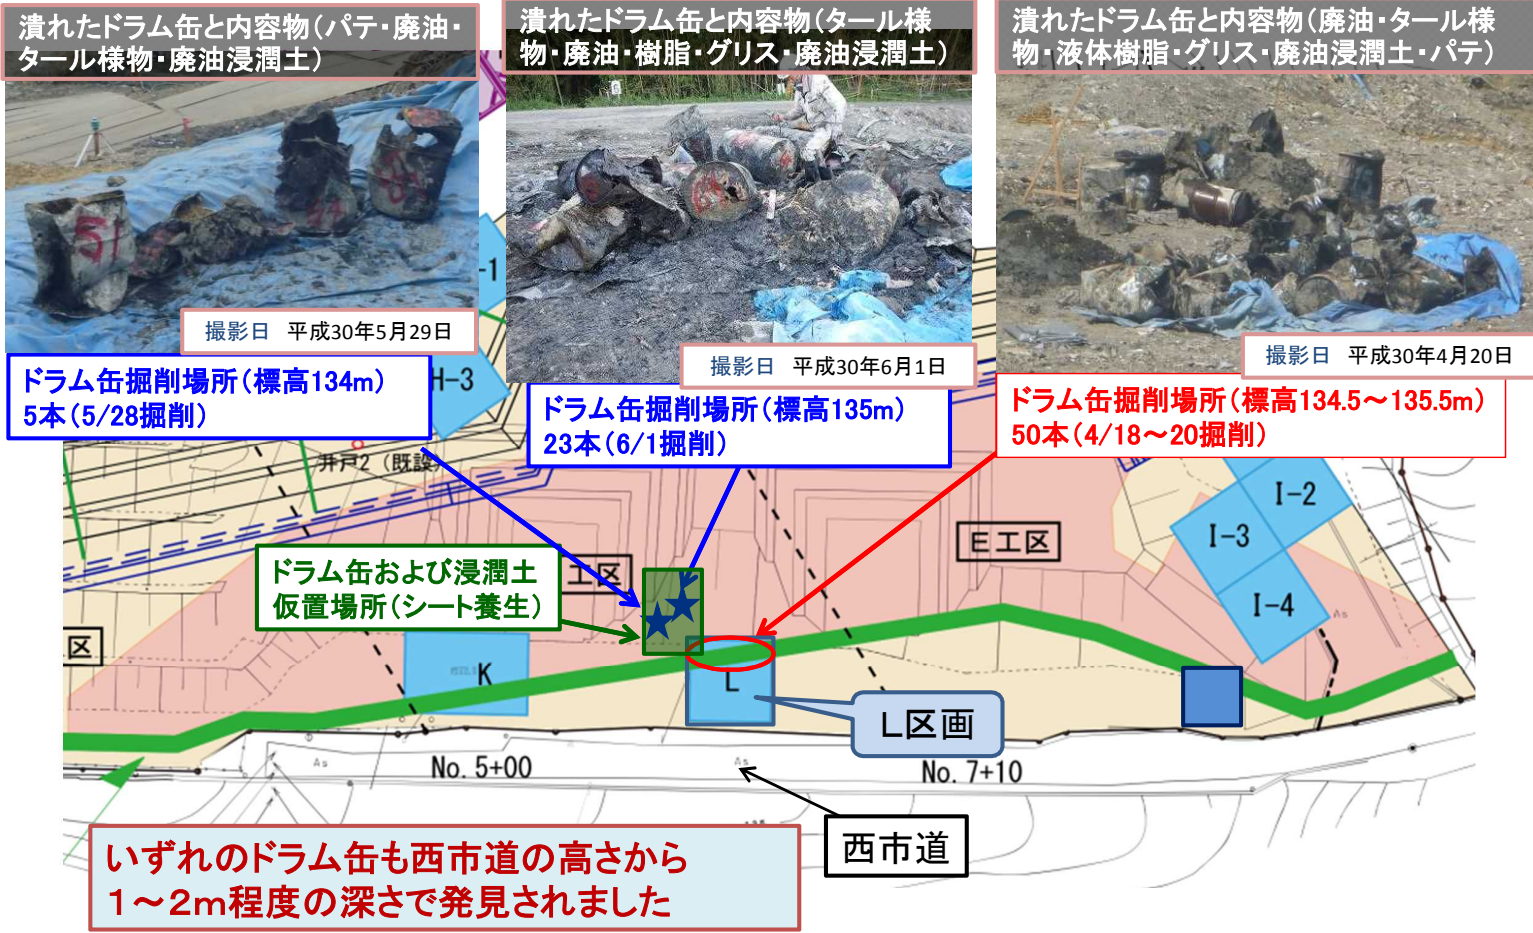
潰れたドラム缶と内容物(パテ・廃油・タール様物・廃油浸潤土)

撮影日　平成30年5月29日

ドラム缶掘削場所(標高134m)
5本(5/28掘削)

潰れたドラム缶と内容物(タール様物・廃油・樹脂・グリス・廃油浸潤土)

撮影日　平成30年6月1日

ドラム缶掘削場所(標高135m)
23本(6/1掘削)

潰れたドラム缶と内容物(廃油・タール様物・液体樹脂・グリス・廃油浸潤土・パテ)

撮影日　平成30年4月20日

ドラム缶掘削場所(標高134.5～135.5m)
50本(4/18～20掘削)

H-3

井戸2 (既設)

ドラム缶および浸潤土
仮置場所(シート養生)

工区

E工区

I-2

I-3

I-4

区

K

L

L区画

No. 5+00

No. 7+10

西市道

いずれのドラム缶も西市道の高さから
1～2m程度の深さで発見されました